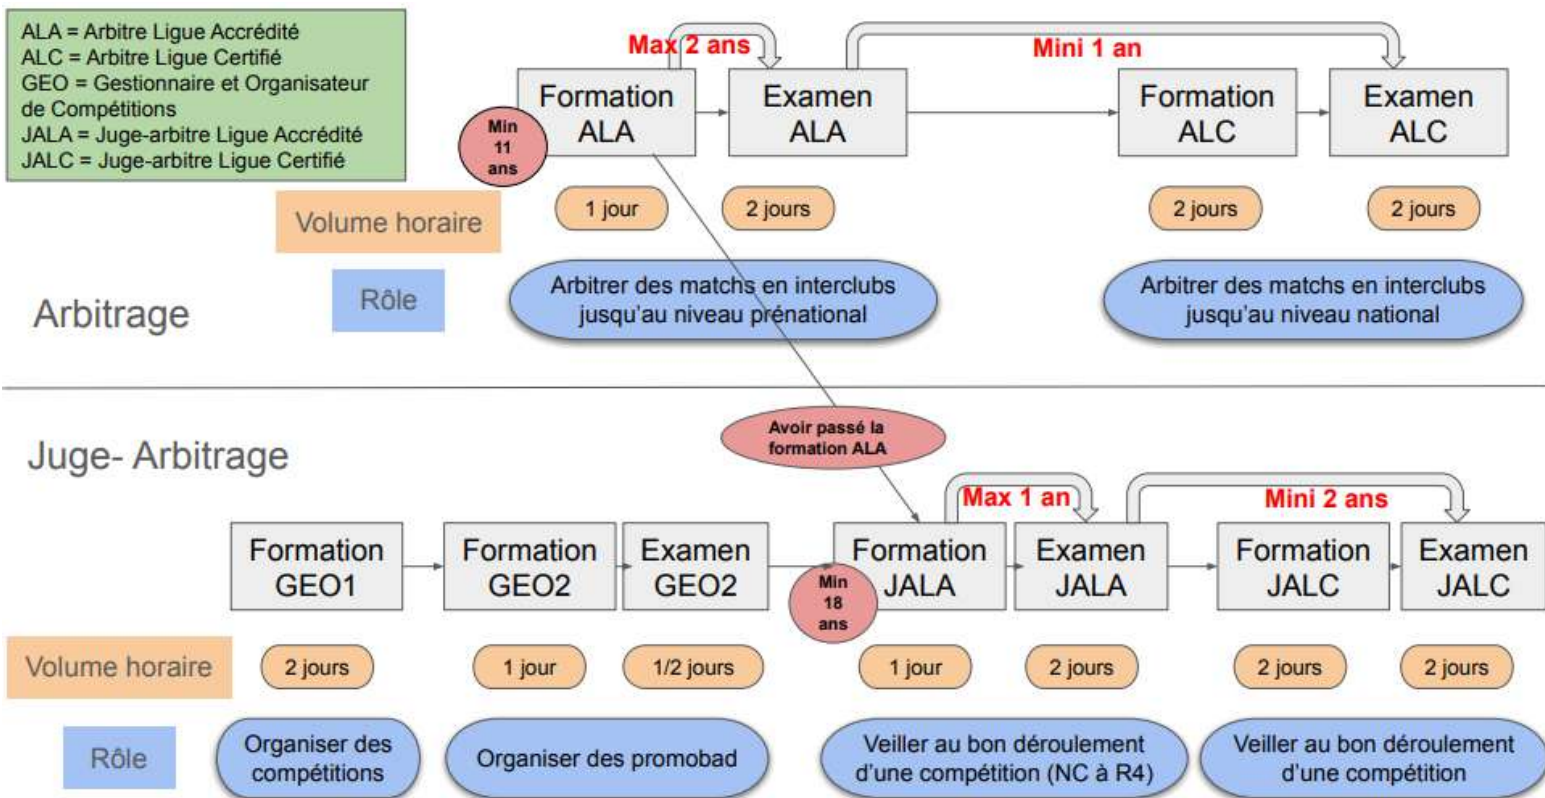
ALA = Arbitre Ligue Accrédité
ALC = Arbitre Ligue Certifié
GEO = Gestionnaire et Organisateur de Compétitions
JALA = Juge-arbitre Ligue Accrédité
JALC = Juge-arbitre Ligue Certifié

Max 2 ans

Mini 1 an

Formation ALA

Min 11 ans

Examen ALA

Formation ALC

Examen ALC

Volume horaire

1 jour

2 jours

2 jours

2 jours

Arbitrage

Rôle

Arbitrer des matchs en interclubs jusqu'au niveau prénational

Arbitrer des matchs en interclubs jusqu'au niveau national

Juge- Arbitrage

Avoir passé la formation ALA

Max 1 an

Mini 2 ans

Formation GEO1

Formation GEO2

Examen GEO2

Min 18 ans

Formation JALA

Examen JALA

Formation JALC

Examen JALC

Volume horaire

2 jours

1 jour

1/2 jours

1 jour

2 jours

2 jours

2 jours

Rôle

Organiser des compétitions

Organiser des promobad

Veiller au bon déroulement d'une compétition (NC à R4)

Veiller au bon déroulement d'une compétition